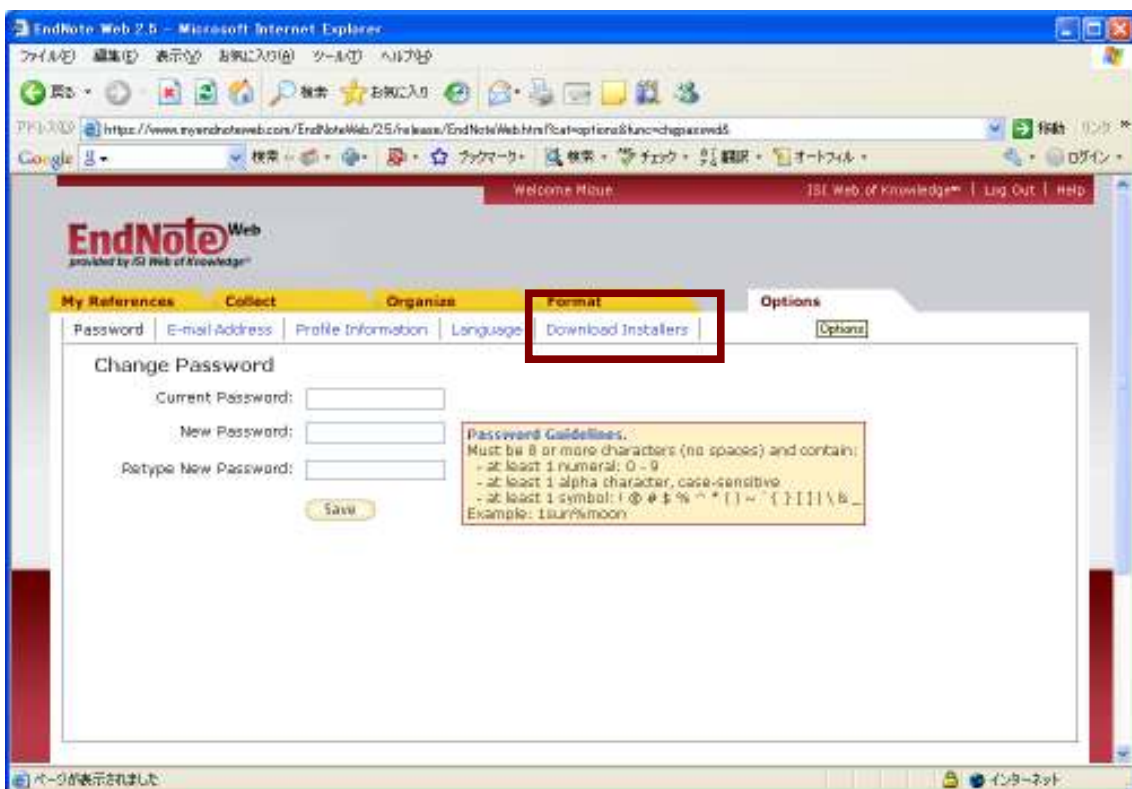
EndNote Web 2.5 - Microsoft Internet Explorer

ファイル(F) 編集(E) 表示(V) お気に入り(A) ツール(T) ヘルプ(H)

戻る 検索 お気に入り

アドレス(D) https://www.myendnoteweb.com/EndNoteWeb/25/release/EndNoteWeb.html?cat=options&func=chgpassword& 移動 リンク

Google 検索 ブックマーク 検索 チェック 翻訳 オートフィル ログイン

Welcome Mizue ISI Web of Knowledge℠ | Log Out | Help

EndNote Web
provided by ISI Web of Knowledge℠

My References Collect Organize Format Options

Password | E-mail Address | Profile Information | Language | Download Installers

Options

Change Password

Current Password:

New Password:

Retype New Password:

Save

Password Guidelines.
Must be 8 or more characters (no spaces) and contain:
- at least 1 numeral: 0 - 9
- at least 1 alpha character, case-sensitive
- at least 1 symbol: ! @ # $ % ^ * ( ) ~ ` { } [ ] | \ & _
Example: 1sun%moon

ページが表示されました

インターネット